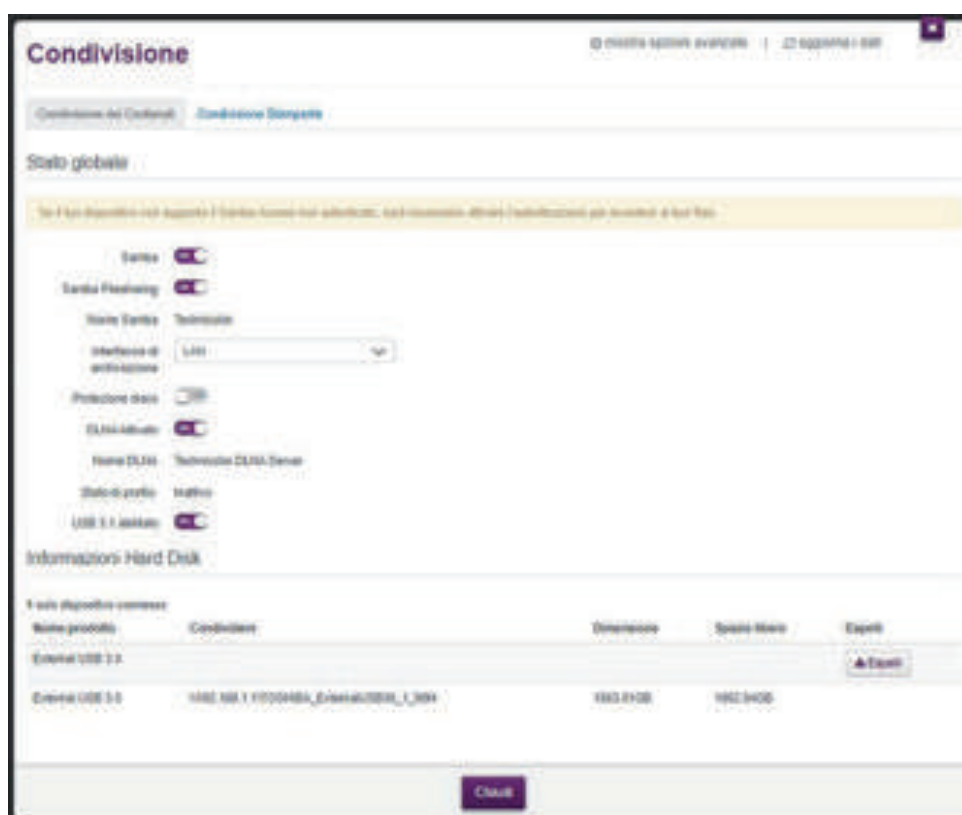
Condivisione

mostra opzioni avanzate | aggiorna i dati

Condivisione dei Contenuti | Condivisione Stampante

Stato globale

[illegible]

Samba
Samba Filesharing
Nome Samba Technicolor
Interfaccia di attivazione LAN
Protezione disco
DLNA attivato
Nome DLNA Technicolor DLNA Server
Stato di profilo Inattivo
USB 3.1 abilitato

Informazioni Hard Disk

1 solo dispositivo connesso

| Nome prodotto | Condividere | Dimensione | Spazio libero | Espelli |
|---|---|---|---|---|
| External USB 3.0 | | | | ▲Espelli |
| External USB 3.0 | \\192.168.1.1\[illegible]_ExternalUSB30_1_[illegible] | 1863.01GB | 1862.94GB | |

Chiudi